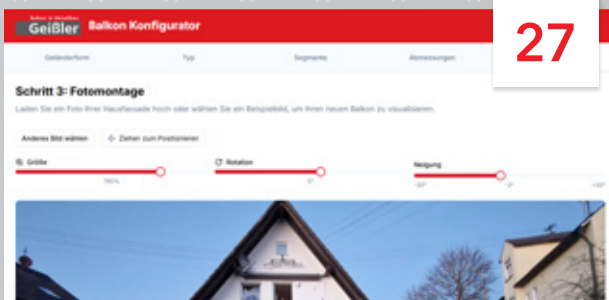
Balkon & Metallbau
Geißler
Balkon Konfigurator

27

Geländerform
Typ
Segmente
Abmessungen

Schritt 3: Fotomontage

Laden Sie ein Foto Ihrer Hausfassade hoch oder wählen Sie ein Beispielbild, um Ihren neuen Balkon zu visualisieren.

Anderes Bild wählen
Ziehen zum Positionieren

Größe
Rotation
Neigung

78%
0°
-30°
0°
+30°